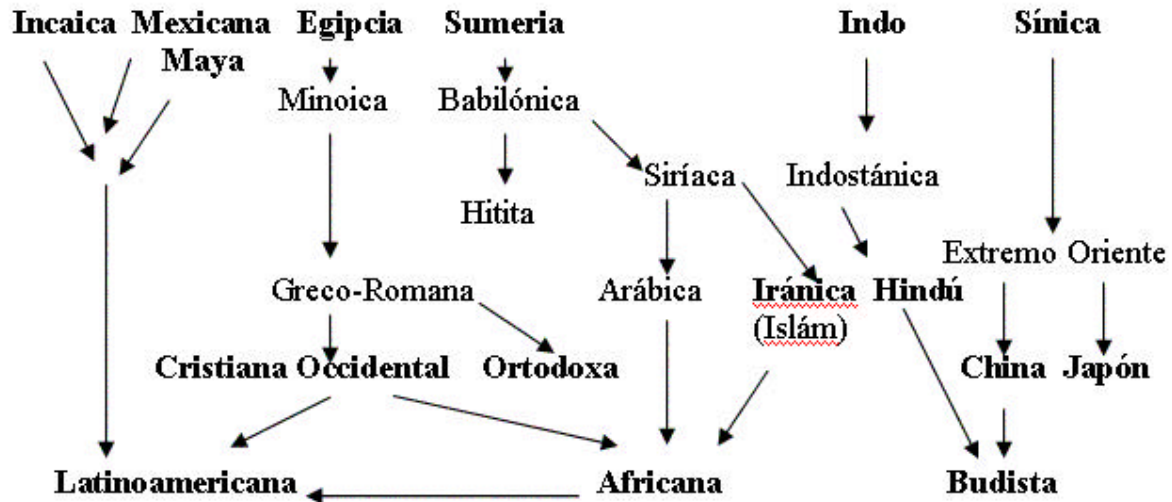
Incaica Mexicana Egipcia Sumeria Indo Sínica
Maya

Minoica Babilónica

Siríaca Indostánica

Hitita

Extremo Oriente

Greco-Romana Arábica Iránica Hindú
(Islám)

Cristiana Occidental Ortodoxa China Japón

Latinoamericana Africana Budista